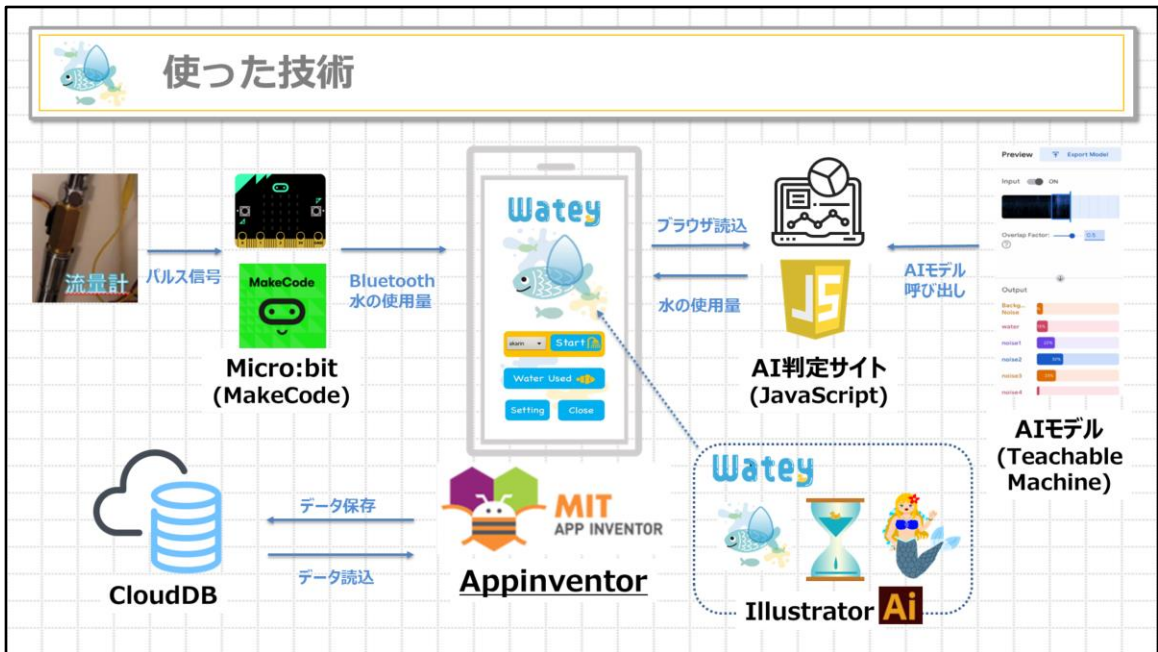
使った技術

流量計

パルス信号

MakeCode

Micro:bit
(MakeCode)

Bluetooth
水の使用量

Watey

alarm

Start

Water Used

Setting

Close

ブラウザ読込

水の使用量

AI判定サイト
(JavaScript)

AIモデル
呼び出し

Preview

Export Model

Input

ON

Overlap Factor:

0.5

Output

Background Noise

water

noise1

noise2

noise3

noise4

AIモデル
(Teachable
Machine)

CloudDB

データ保存

データ読込

MIT
APP INVENTOR

Appinventor

Watey

Illustrator Ai